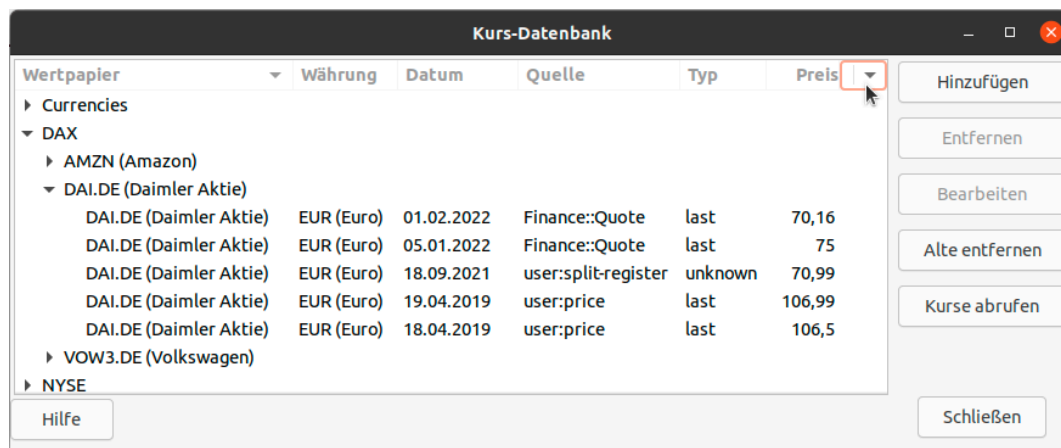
Kurs-Datenbank

| Wertpapier | Währung | Datum | Quelle | Typ | Preis |
|---|---|---|---|---|---|
| Currencies | | | | | |
| DAX | | | | | |
| AMZN (Amazon) | | | | | |
| DAI.DE (Daimler Aktie) | | | | | |
| DAI.DE (Daimler Aktie) | EUR (Euro) | 01.02.2022 | Finance::Quote | last | 70,16 |
| DAI.DE (Daimler Aktie) | EUR (Euro) | 05.01.2022 | Finance::Quote | last | 75 |
| DAI.DE (Daimler Aktie) | EUR (Euro) | 18.09.2021 | user:split-register | unknown | 70,99 |
| DAI.DE (Daimler Aktie) | EUR (Euro) | 19.04.2019 | user:price | last | 106,99 |
| DAI.DE (Daimler Aktie) | EUR (Euro) | 18.04.2019 | user:price | last | 106,5 |
| VOW3.DE (Volkswagen) | | | | | |
| NYSE | | | | | |

Hinzufügen
Entfernen
Bearbeiten
Alte entfernen
Kurse abrufen

Hilfe
Schließen